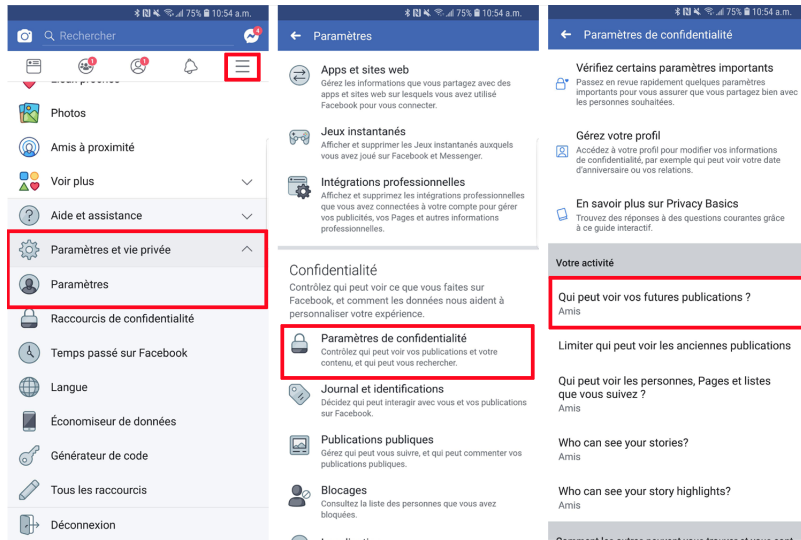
75% 10:54 a.m.

Rechercher

4

Photos

Amis à proximité

Voir plus

Aide et assistance

Paramètres et vie privée

Paramètres

Raccourcis de confidentialité

Temps passé sur Facebook

Langue

Économiseur de données

Générateur de code

Tous les raccourcis

Déconnexion

75% 10:54 a.m.

Paramètres

Apps et sites web
Gérez les informations que vous partagez avec des apps et sites web sur lesquels vous avez utilisé Facebook pour vous connecter.

Jeux instantanés
Afficher et supprimer les Jeux instantanés auxquels vous avez joué sur Facebook et Messenger.

Intégrations professionnelles
Affichez et supprimez les intégrations professionnelles que vous avez connectées à votre compte pour gérer vos publicités, vos Pages et autres informations professionnelles.

Confidentialité
Contrôlez qui peut voir ce que vous faites sur Facebook, et comment les données nous aident à personnaliser votre expérience.

Paramètres de confidentialité
Contrôlez qui peut voir vos publications et votre contenu, et qui peut vous rechercher.

Journal et identifications
Décidez qui peut interagir avec vous et vos publications sur Facebook.

Publications publiques
Gérez qui peut vous suivre, et qui peut commenter vos publications publiques.

Blocages
Consultez la liste des personnes que vous avez bloquées.

75% 10:54 a.m.

Paramètres de confidentialité

Vérifiez certains paramètres importants
Passez en revue rapidement quelques paramètres importants pour vous assurer que vous partagez bien avec les personnes souhaitées.

Gérez votre profil
Accédez à votre profil pour modifier vos informations de confidentialité, par exemple qui peut voir votre date d'anniversaire ou vos relations.

En savoir plus sur Privacy Basics
Trouvez des réponses à des questions courantes grâce à ce guide interactif.

Votre activité

Qui peut voir vos futures publications ?
Amis

Limiter qui peut voir les anciennes publications

Qui peut voir les personnes, Pages et listes que vous suivez ?
Amis

Who can see your stories?
Amis

Who can see your story highlights?
Amis